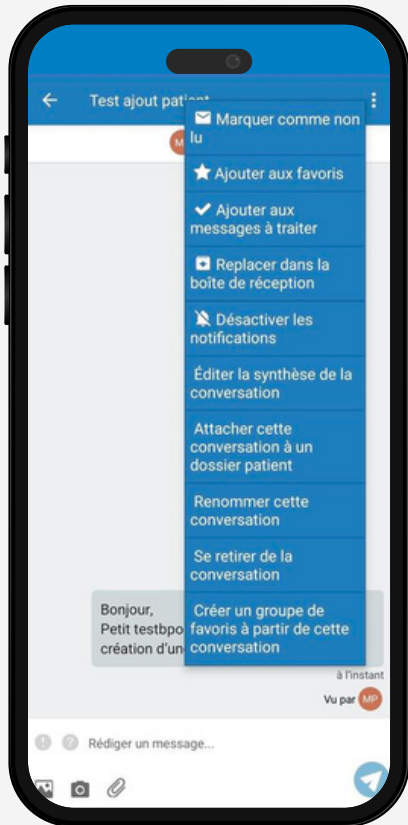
Test ajout pat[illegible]

Marquer comme non lu

Ajouter aux favoris

Ajouter aux messages à traiter

Replacer dans la boite de réception

Désactiver les notifications

Éditer la synthèse de la conversation

Attacher cette conversation à un dossier patient

Renommer cette conversation

Se retirer de la conversation

Créer un groupe de favoris à partir de cette conversation

Bonjour,
Petit testbpo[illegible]
création d'un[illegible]

à l'instant

Vu par MP

Rédiger un message...